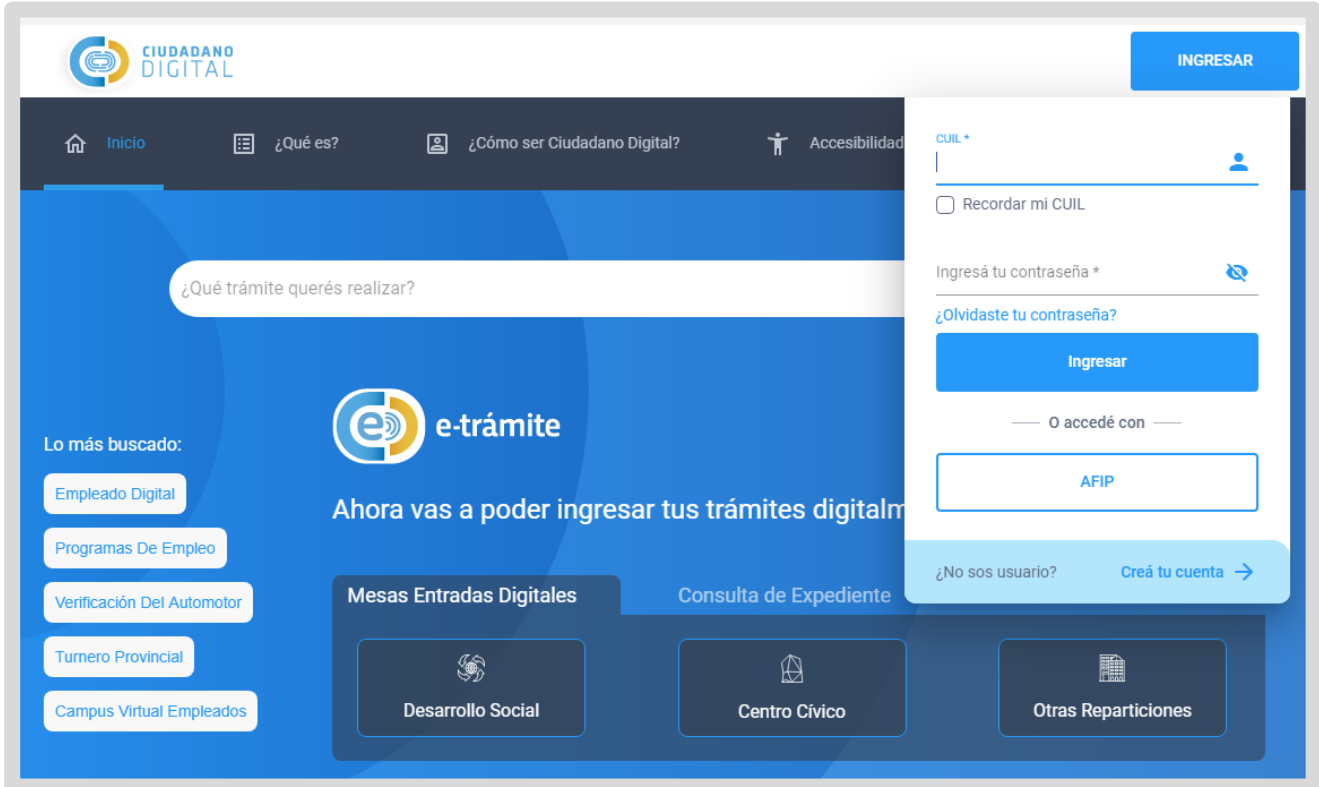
CIUDADANO DIGITAL

INGRESAR

Inicio ¿Qué es? ¿Cómo ser Ciudadano Digital? Accesibilidad

CUIL *

Recordar mi CUIL

Ingresá tu contraseña *

¿Olvidaste tu contraseña?

Ingresar

O accedé con

AFIP

¿No sos usuario? Creá tu cuenta

¿Qué trámite querés realizar?

e-trámite

Ahora vas a poder ingresar tus trámites digitalm

Lo más buscado:

Empleado Digital

Programas De Empleo

Verificación Del Automotor

Turnero Provincial

Campus Virtual Empleados

Mesas Entradas Digitales

Consulta de Expediente

Desarrollo Social

Centro Cívico

Otras Reparticiones